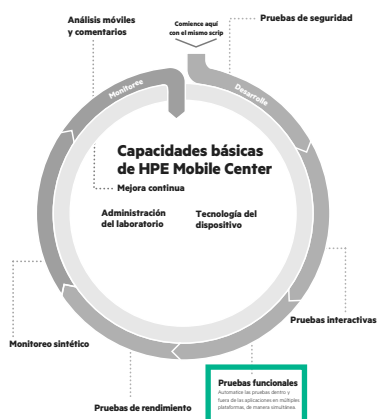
Análisis móviles y comentarios

Comience aquí con el mismo scrip

Pruebas de seguridad

Monitoreo

Desarrollo

Capacidades básicas de HPE Mobile Center

Mejora continua

Administración del laboratorio

Tecnología del dispositivo

Pruebas interactivas

Monitoreo sintético

Pruebas funcionales
Automatice las pruebas dentro y fuera de las aplicaciones en múltiples plataformas, de manera simultánea.

Pruebas de rendimiento